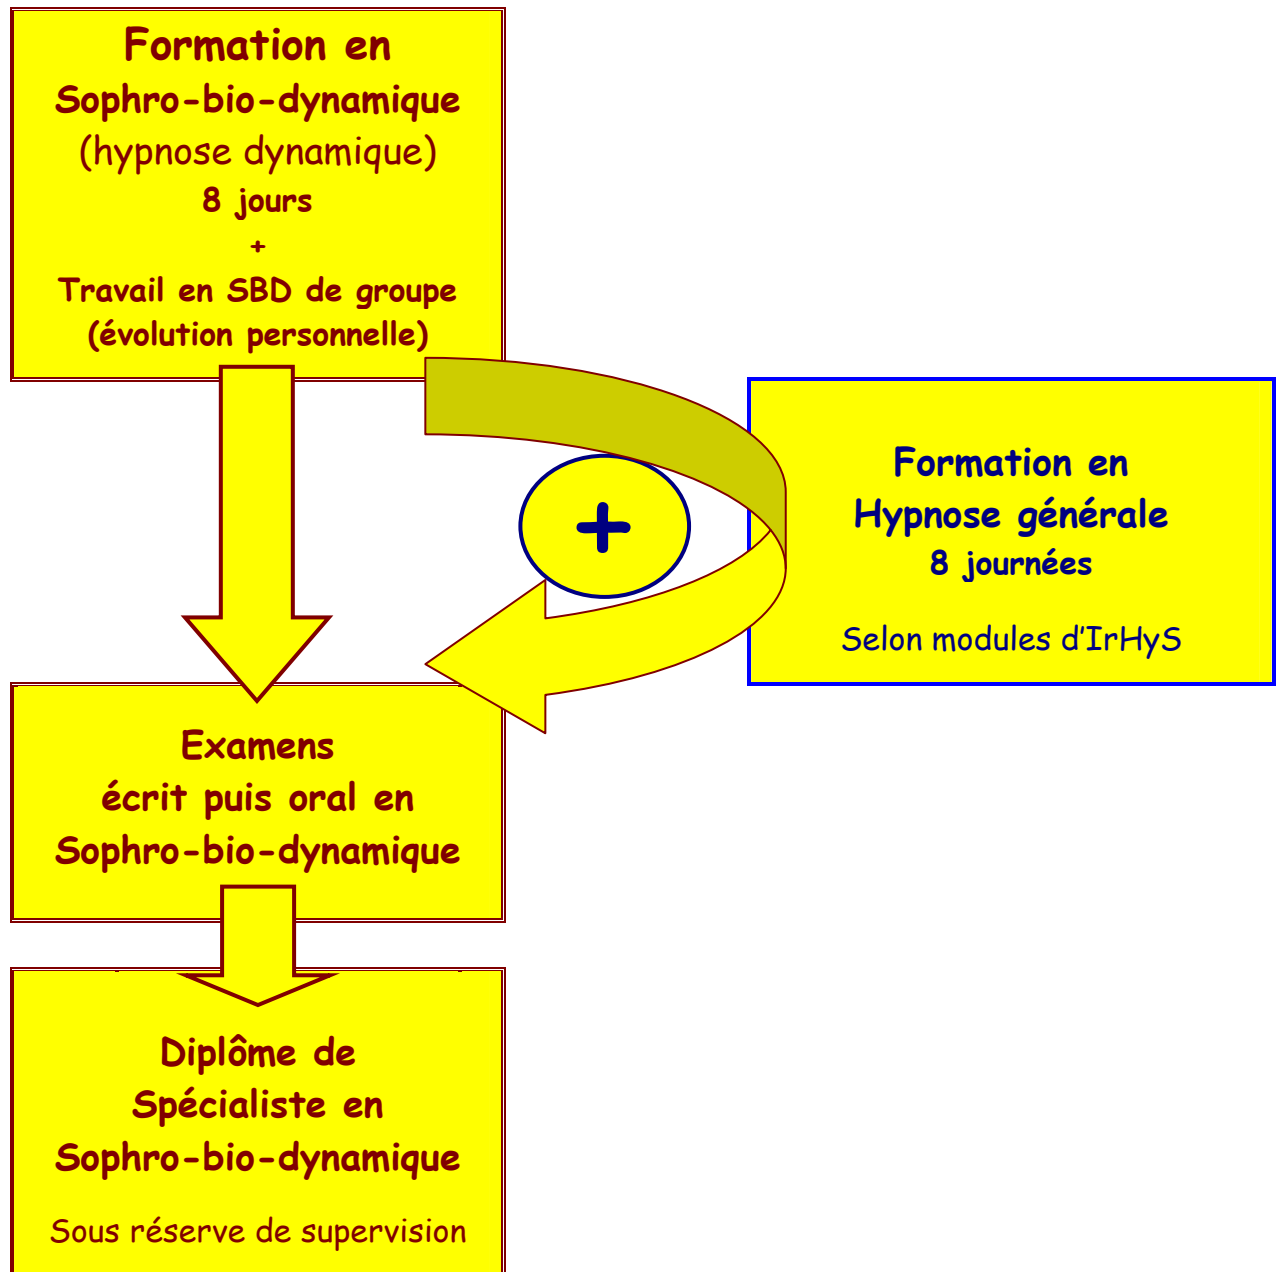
Formation en
Sophro-bio-dynamique
(hypnose dynamique)
8 jours
+
Travail en SBD de groupe
(évolution personnelle)

Formation en
Hypnose générale
8 journées

Selon modules d'IrHyS

+

Examens
écrit puis oral en
Sophro-bio-dynamique

Diplôme de
Spécialiste en
Sophro-bio-dynamique

Sous réserve de supervision